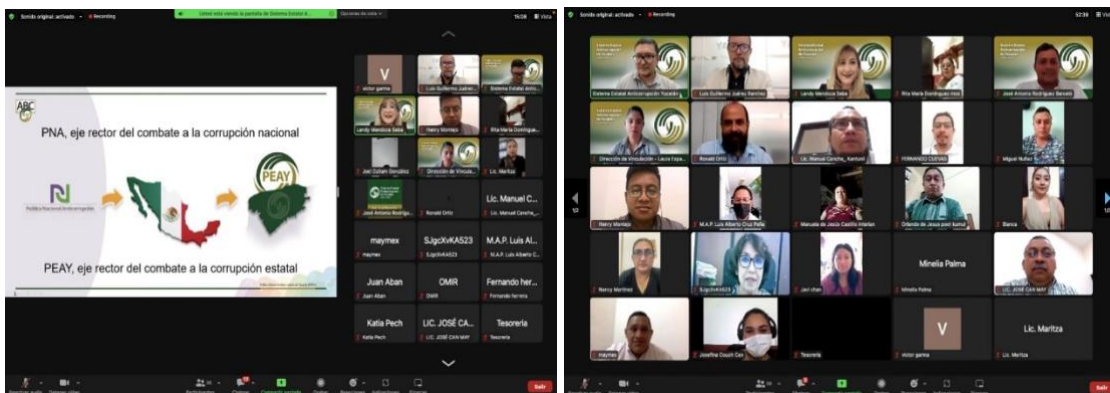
Sonido original: activado · Recording

Usted está viendo la pantalla de Sistema Estatal A...

Opciones de vista

Vista

PNA, eje rector del combate a la corrupción nacional

Política Nacional Anticorrupción

PEAY

PEAY, eje rector del combate a la corrupción estatal

V

victor garma

Luis Guillermo Juárez...

Sistema Estatal Antic...

Landy Mendoza Seba

Henry Montejo

Rita Maria Domíngue...

Joel Dzitam González

Dirección de Vincula...

Lic. Maritza

José Antonio Rodrig...

Ronald Ortiz

Lic. Manuel C...

Lic. Manuel Canche_...

maymex

SJgcXvKA523

M.A.P. Luis Al...

M.A.P. Luis Alberto C...

Juan Aban

OMIR

Fernando her...

Fernando herrera

Katia Pech

LIC. JOSÉ CA...

LIC. JOSÉ CAN MAY

Tesorería

Salir

Sonido original: activado · Recording

Vista

Sistema Estatal Anticorrupción Yucatán

Luis Guillermo Juárez Ramírez

Landy Mendoza Seba

Rita María Domínguez rios

José Antonio Rodríguez Barceló

Dirección de Vinculación - Laura Ucán

Ronald Ortiz

Lic. Manuel Canche_ Kantunil

FERNANDO CUEVAS

Miguel Nuñez

Henry Montejo

M.A.P. Luis Alberto Cruz Peña

Manuela de Jesús Castillo Interián

Orlando de Jesús pool kumul

Blanca

Nancy Martínez

SJgcXvKA523

Jael chan

Minelia Palma

Minelia Palma

LIC. JOSÉ CAN MAY

maymex

Josefina Couoh Can

Tesorería

V

victor garma

Lic. Maritza

Lic. Maritza

Salir